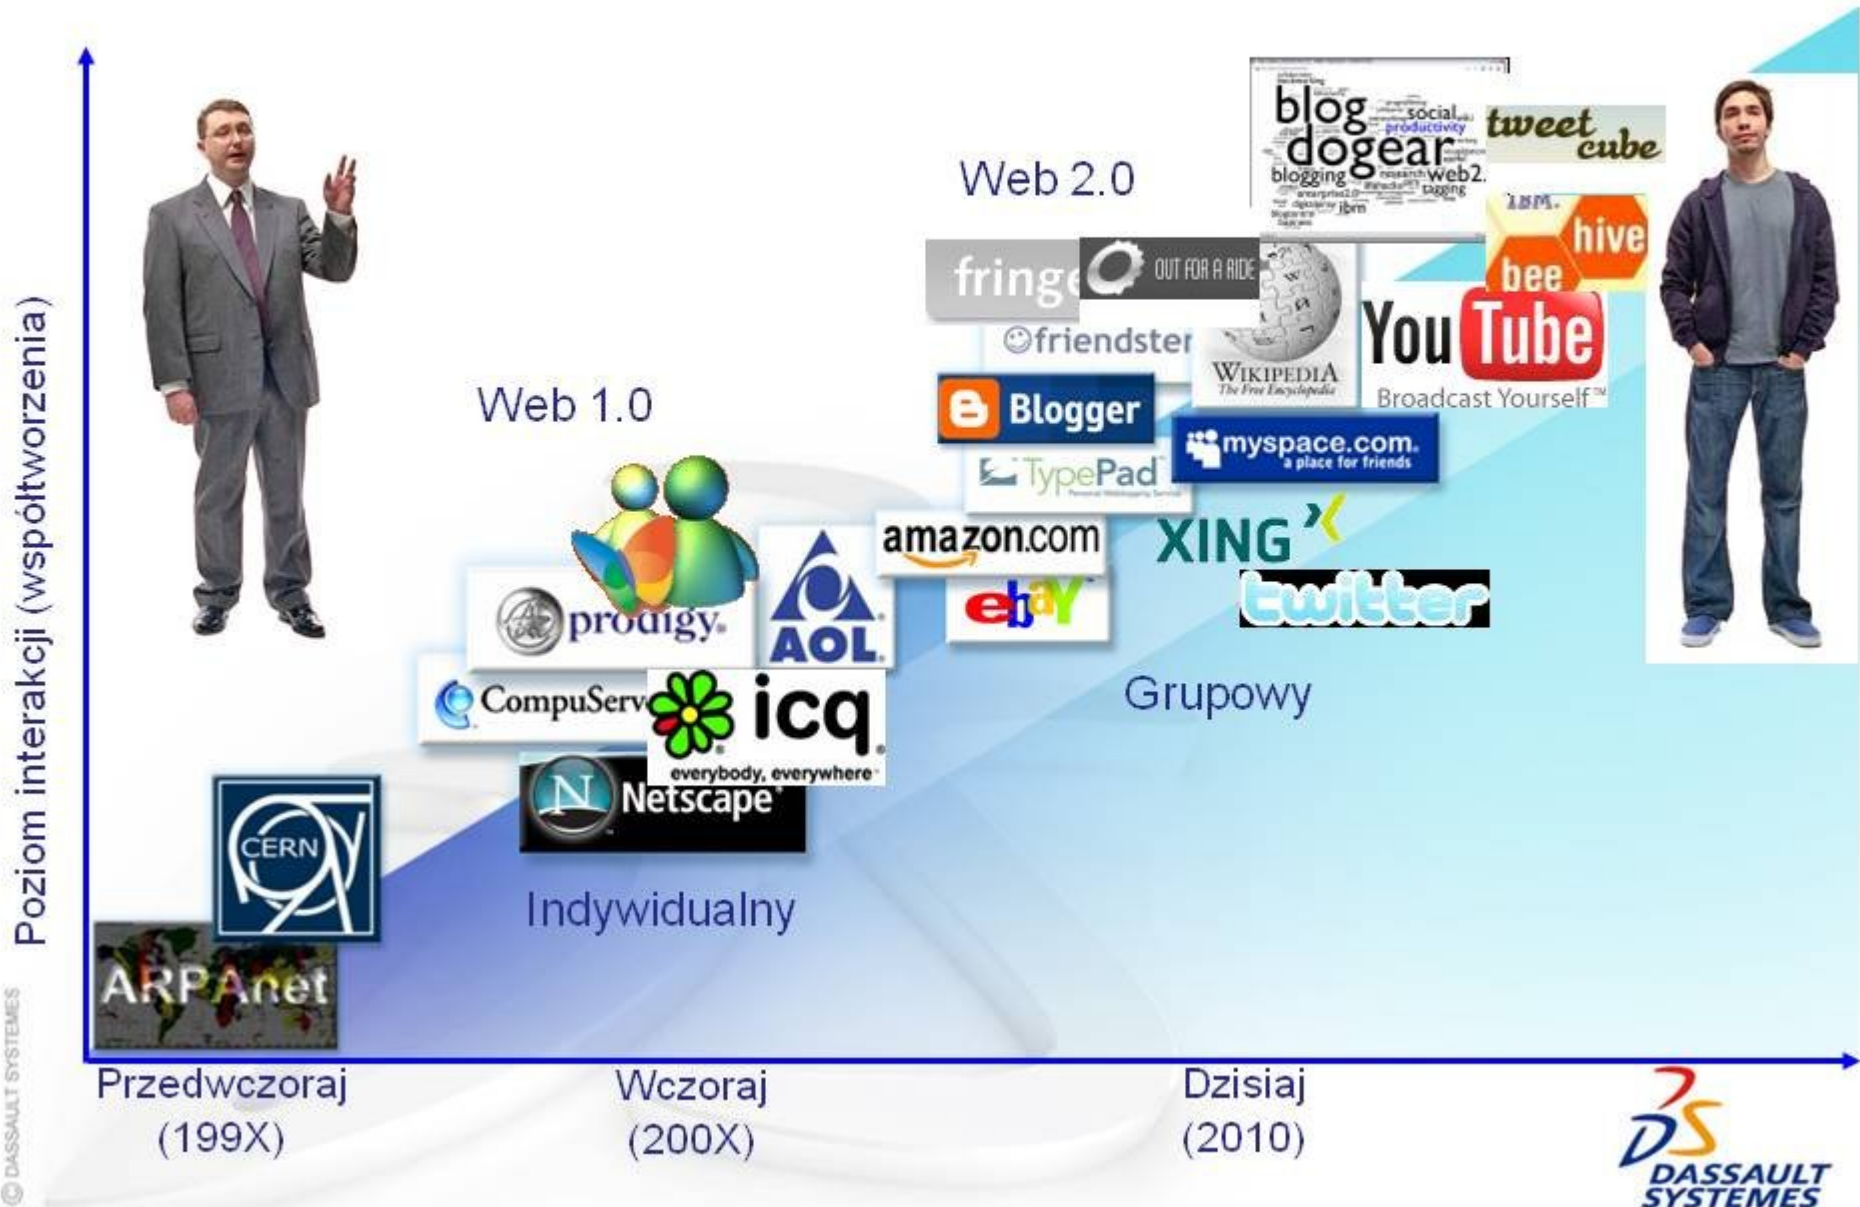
Poziom interakcji (współtworzenia)

Web 2.0

blog social productivity dogear blogging web2. tagging ibm

tweet cube

IBM. hive bee

fringe

OUT FOR A RIDE

friendster

WIKIPEDIA The Free Encyclopedia

You Tube Broadcast Yourself™

Web 1.0

Blogger

myspace.com a place for friends

TypePad

amazon.com

XING

ebay

twitter

prodigy

AOL

CompuServe

icq everybody, everywhere

Grupowy

Netscape

CERN

Indywidualny

ARPAnet

Przedwczoraj (199X)

Wczoraj (200X)

Dzisiaj (2010)

DASSAULT SYSTEMES

© DASSAULT SYSTEMES